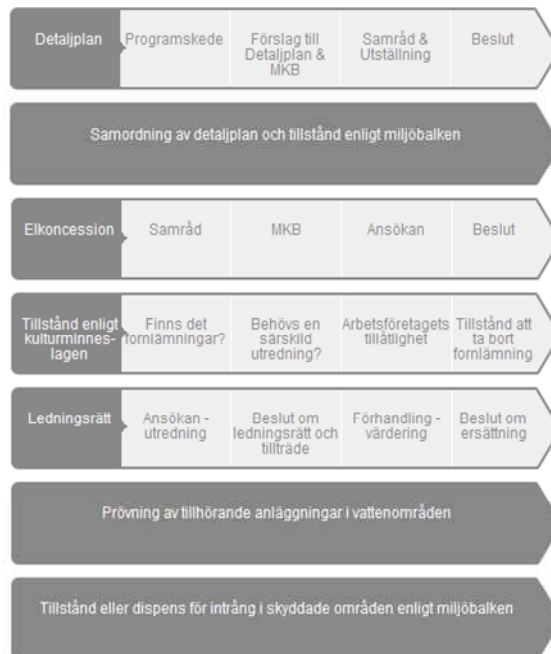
Detaljplan
Programskede
Förslag till Detaljplan & MKB
Samråd & Utställning
Beslut

Samordning av detaljplan och tillstånd enligt miljöbalken

Elkoncession
Samråd
MKB
Ansökan
Beslut

Tillstånd enligt kulturminneslagen
Finns det fornlämningar?
Behövs en särskild utredning?
Arbetsföretagets tillåtlighet
Tillstånd att ta bort fornlämning

Ledningsrätt
Ansökan - utredning
Beslut om ledningsrätt och tillträde
Förhandling - värdering
Beslut om ersättning

Prövning av tillhörande anläggningar i vattenområden

Tillstånd eller dispens för intrång i skyddade områden enligt miljöbalken